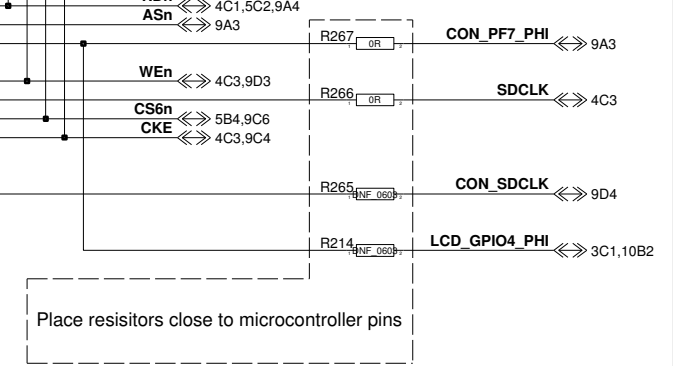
4C1,5C2,9A4
ASn
9A3
R267
0R
CON_PF7_PHI
9A3
WEn
4C3,9D3
R266
0R
SDCLK
4C3
CS6n
5B4,9C6
CKE
4C3,9C4
R265
NF_0603
CON_SDCLK
9D4
R214
NF_0603
LCD_GPIO4_PHI
3C1,10B2
Place resisitors close to microcontroller pins